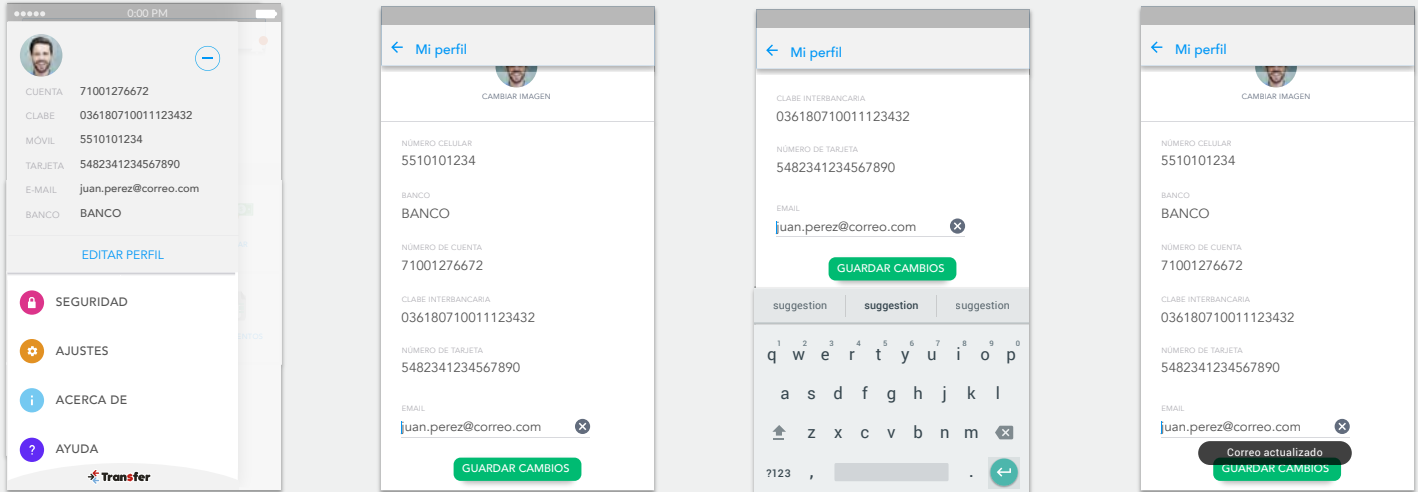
0:00 PM

CUENTA 71001276672
CLABE 036180710011123432
MÓVIL 5510101234
TARJETA 5482341234567890
E-MAIL juan.perez@correo.com
BANCO BANCO

EDITAR PERFIL

SEGURIDAD
AJUSTES
ACERCA DE
AYUDA

Transfer

Mi perfil

CAMBIAR IMAGEN

NÚMERO CELULAR
5510101234

BANCO
BANCO

NÚMERO DE CUENTA
71001276672

CLABE INTERBANCARIA
036180710011123432

NÚMERO DE TARJETA
5482341234567890

EMAIL
juan.perez@correo.com

GUARDAR CAMBIOS

Mi perfil

CLABE INTERBANCARIA
036180710011123432

NÚMERO DE TARJETA
5482341234567890

EMAIL
juan.perez@correo.com

GUARDAR CAMBIOS

suggestion suggestion suggestion

1 2 3 4 5 6 7 8 9 0
q w e r t y u i o p
a s d f g h j k l
z x c v b n m
?123 , .

Mi perfil

CAMBIAR IMAGEN

NÚMERO CELULAR
5510101234

BANCO
BANCO

NÚMERO DE CUENTA
71001276672

CLABE INTERBANCARIA
036180710011123432

NÚMERO DE TARJETA
5482341234567890

EMAIL
juan.perez@correo.com

Correo actualizado

GUARDAR CAMBIOS